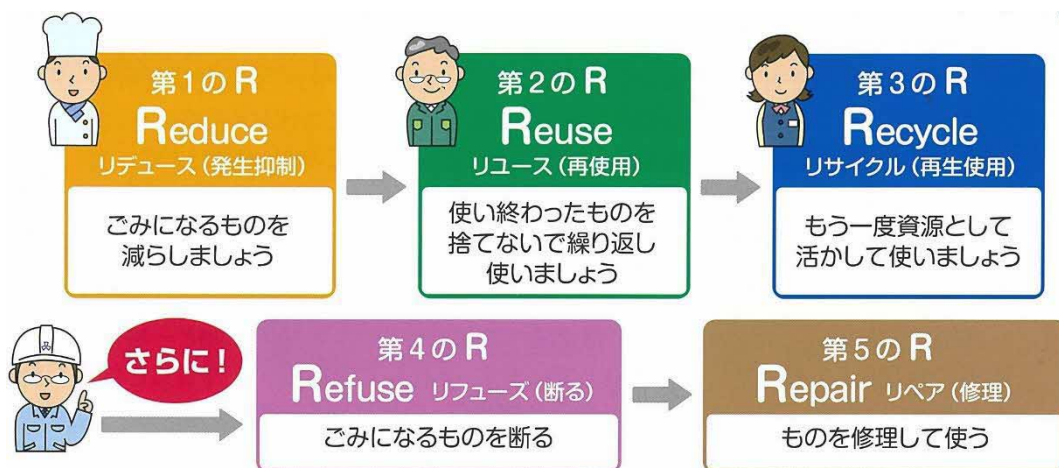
第1のR
Reduce
リデュース（発生抑制）

ごみになるものを減らしましょう

第2のR
Reuse
リユース（再使用）

使い終わったものを捨てないで繰り返し使いましょう

第3のR
Recycle
リサイクル（再生使用）

もう一度資源として活かして使いましょう

さらに！

第4のR
Refuse リフューズ（断る）

ごみになるものを断る

第5のR
Repair リペア（修理）

ものを修理して使う